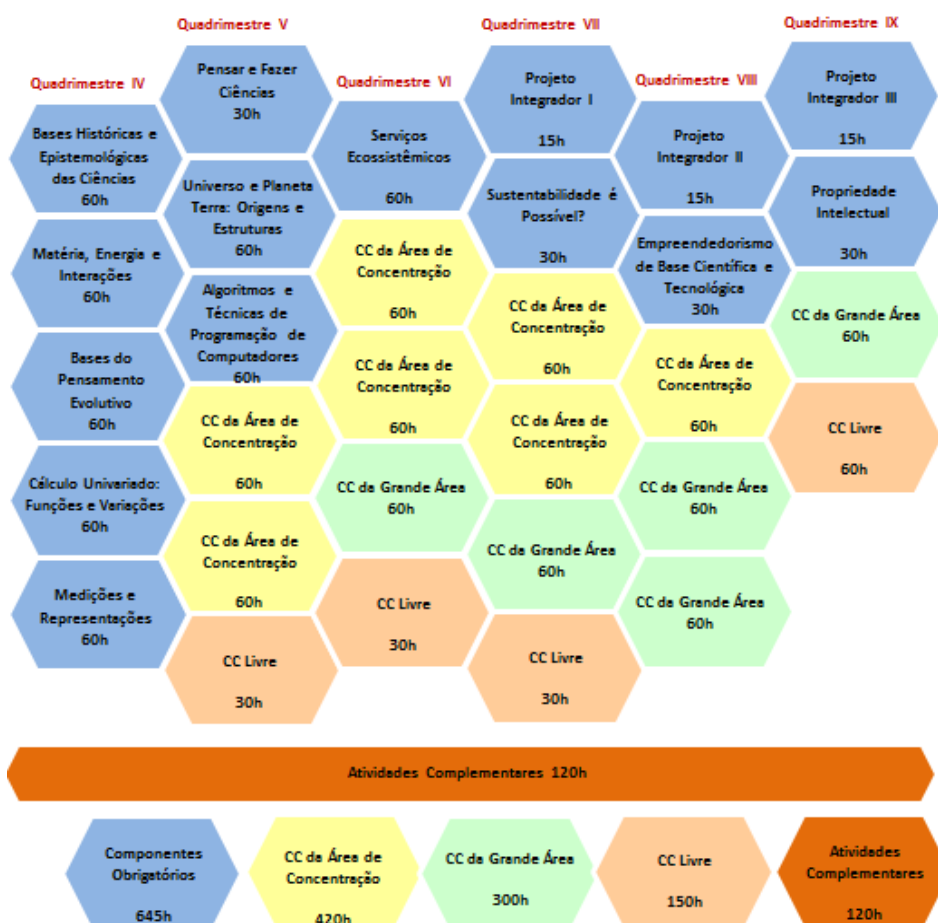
Quadrimestre IV

Bases Históricas e Epistemológicas das Ciências
60h

Matéria, Energia e Interações
60h

Bases do Pensamento Evolutivo
60h

Cálculo Univariado: Funções e Variações
60h

Medições e Representações
60h

Quadrimestre V

Pensar e Fazer Ciências
30h

Universo e Planeta Terra: Origens e Estruturas
60h

Algoritmos e Técnicas de Programação de Computadores
60h

CC da Área de Concentração
60h

CC da Área de Concentração
60h

CC Livre
30h

Quadrimestre VI

Serviços Ecossistêmicos
60h

CC da Área de Concentração
60h

CC da Área de Concentração
60h

CC da Grande Área
60h

CC Livre
30h

Quadrimestre VII

Projeto Integrador I
15h

Sustentabilidade é Possível?
30h

CC da Área de Concentração
60h

CC da Área de Concentração
60h

CC da Grande Área
60h

CC Livre
30h

Quadrimestre VIII

Projeto Integrador II
15h

Empreendedorismo de Base Científica e Tecnológica
30h

CC da Área de Concentração
60h

CC da Grande Área
60h

CC da Grande Área
60h

Quadrimestre IX

Projeto Integrador III
15h

Propriedade Intelectual
30h

CC da Grande Área
60h

CC Livre
60h

Atividades Complementares 120h

Componentes Obrigatórios
645h

CC da Área de Concentração
420h

CC da Grande Área
300h

CC Livre
150h

Atividades Complementares
120h